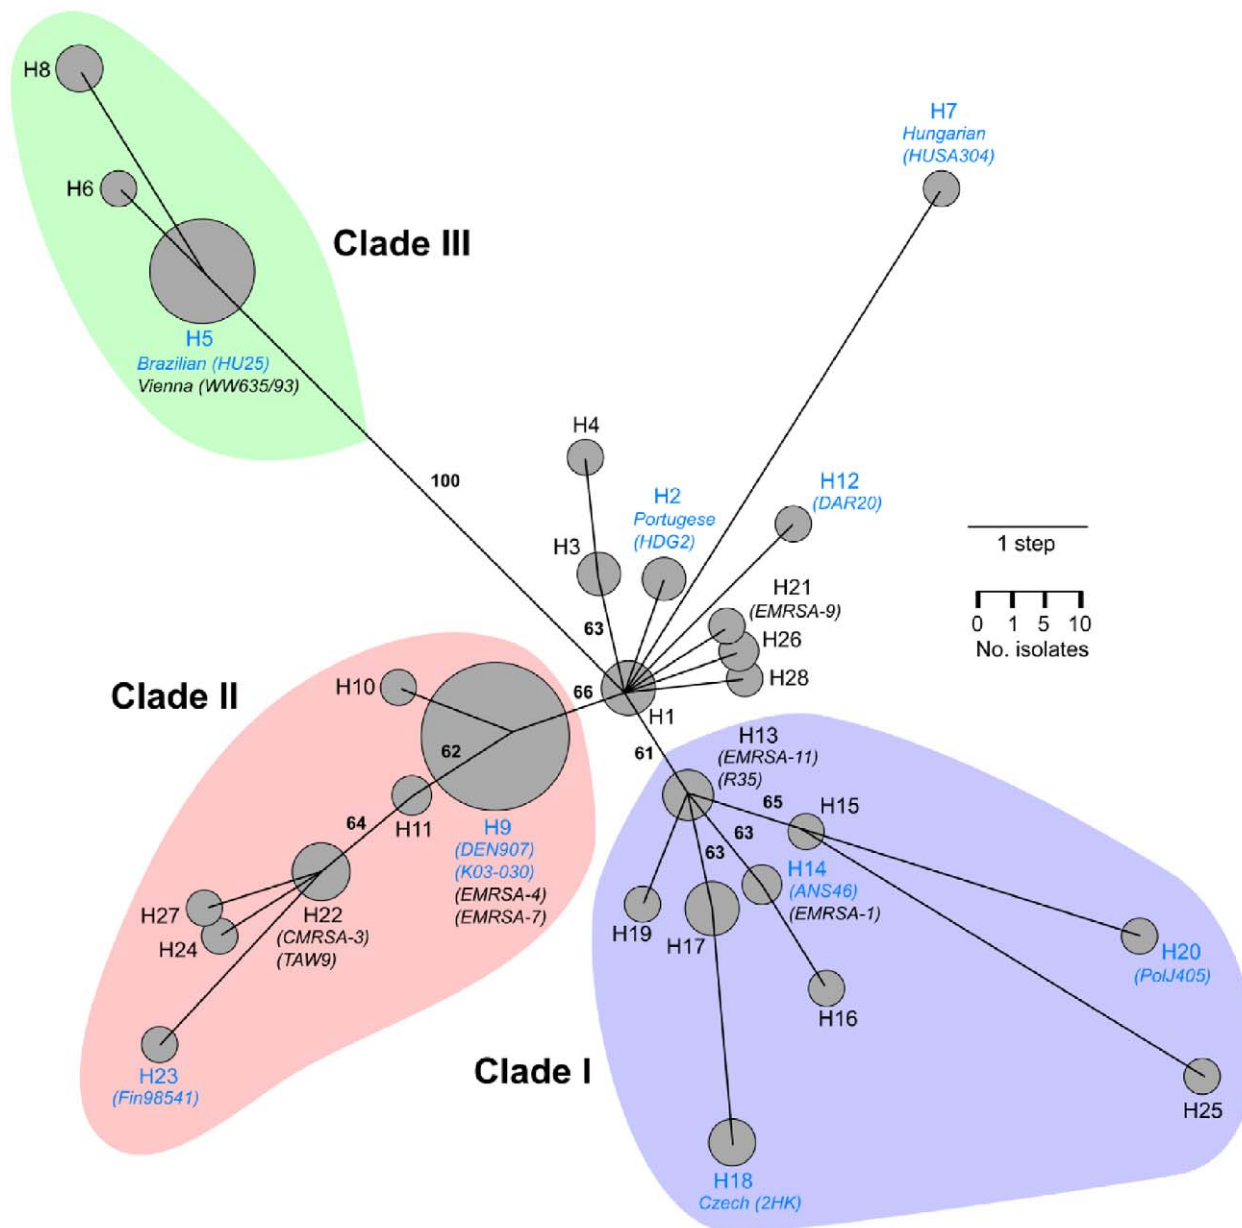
H8

H6

Clade III

H5
Brazilian (HU25)
Vienna (WW635/93)

H7
Hungarian
(HUSA304)

100

H4

H2
Portugese
(HDG2)

H12
(DAR20)

H3

1 step

0 1 5 10
No. isolates

63

H21
(EMRSA-9)

H26

H28

66

H1

Clade II

H10

62

61

H13
(EMRSA-11)
(R35)

65

H15

64

H11

H9
(DEN907)
(K03-030)
(EMRSA-4)
(EMRSA-7)

63

63

H14
(ANS46)
(EMRSA-1)

H27

H24

H22
(CMRSA-3)
(TAW9)

H19

H17

H16

H20
(PolJ405)

H23
(Fin98541)

Clade I

H25

H18
Czech (2HK)